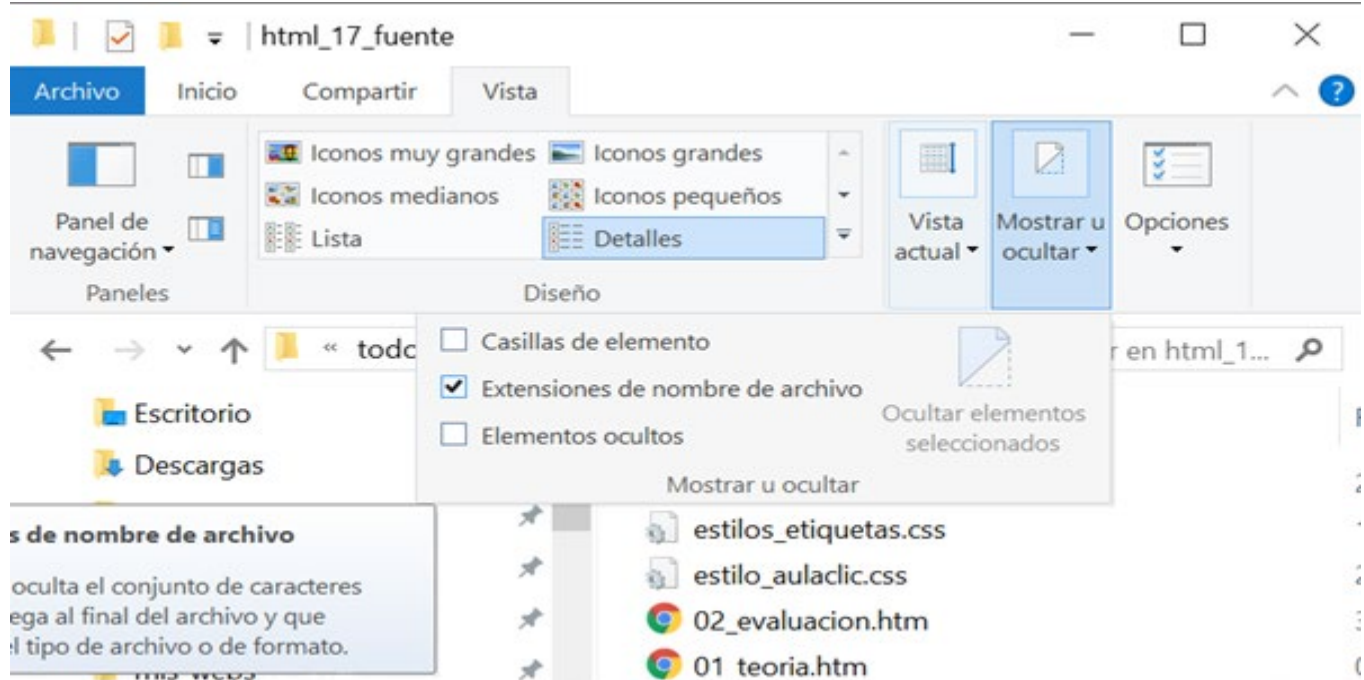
html_17_fuente

Archivo Inicio Compartir Vista

Panel de navegación

Paneles

Iconos muy grandes
Iconos grandes
Iconos medianos
Iconos pequeños
Lista
Detalles

Diseño

Vista actual
Mostrar u ocultar
Opciones

todc

Casillas de elemento
Extensiones de nombre de archivo
Elementos ocultos

Ocultar elementos seleccionados

Mostrar u ocultar

r en html_1...

Escritorio
Descargas

s de nombre de archivo

oculta el conjunto de caracteres ega al final del archivo y que l tipo de archivo o de formato.

estilos_etiquetas.css
estilo_aulaclic.css
02_evaluacion.htm
01_teoria.htm